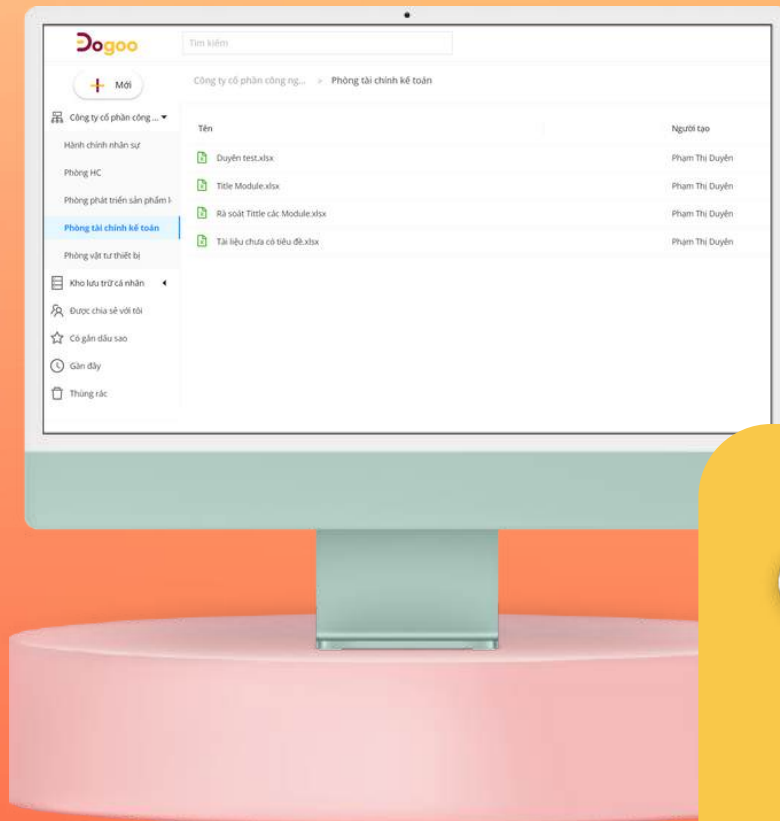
Dogoo

Tìm kiếm

+ Mới

Công ty cổ phần công ng... > Phòng tài chính kế toán

Công ty cổ phần công ...

Hành chính nhân sự

Phòng HC

Phòng phát triển sản phẩm l

Phòng tài chính kế toán

Phòng vật tư thiết bị

Kho lưu trữ cá nhân

Được chia sẻ với tôi

Có gắn dấu sao

Gần đây

Thùng rác

| Tên | Người tạo |
|---|---|
| Duyên test.xlsx | Phạm Thị Duyên |
| Title Module.xlsx | Phạm Thị Duyên |
| Rà soát Tittle các Module.xlsx | Phạm Thị Duyên |
| Tài liệu chưa có tiêu đề.xlsx | Phạm Thị Duyên |